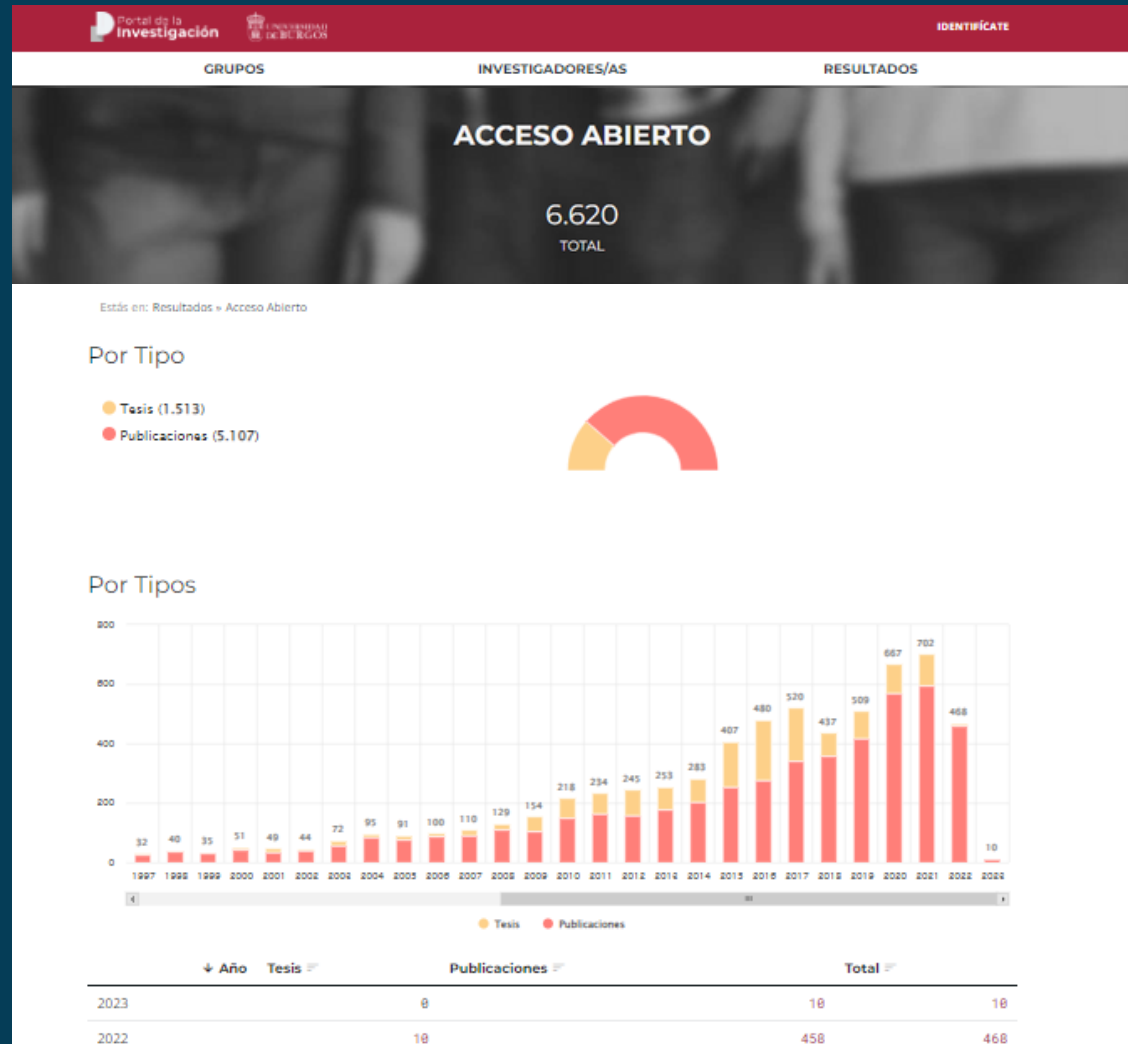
Portal de la Investigación  UNIVERSIDAD DE BURGOS

IDENTIFÍCATE

GRUPOS  INVESTIGADORES/AS  RESULTADOS

ACCESO ABIERTO

6.620
TOTAL

Estás en: Resultados » Acceso Abierto

Por Tipo

Tesis (1.513)
Publicaciones (5.107)

Por Tipos

800
600
400
200
0

32 40 35 51 49 44 72 95 91 100 110 129 154 218 234 245 253 283 407 480 520 437 509 667 702 468 10

1997 1998 1999 2000 2001 2002 2003 2004 2005 2006 2007 2008 2009 2010 2011 2012 2013 2014 2015 2016 2017 2018 2019 2020 2021 2022 2023

Tesis  Publicaciones

| ↓ Año | Tesis | Publicaciones | Total |
|---|---|---|---|
| 2023 | 0 | 10 | 10 |
| 2022 | 10 | 458 | 468 |